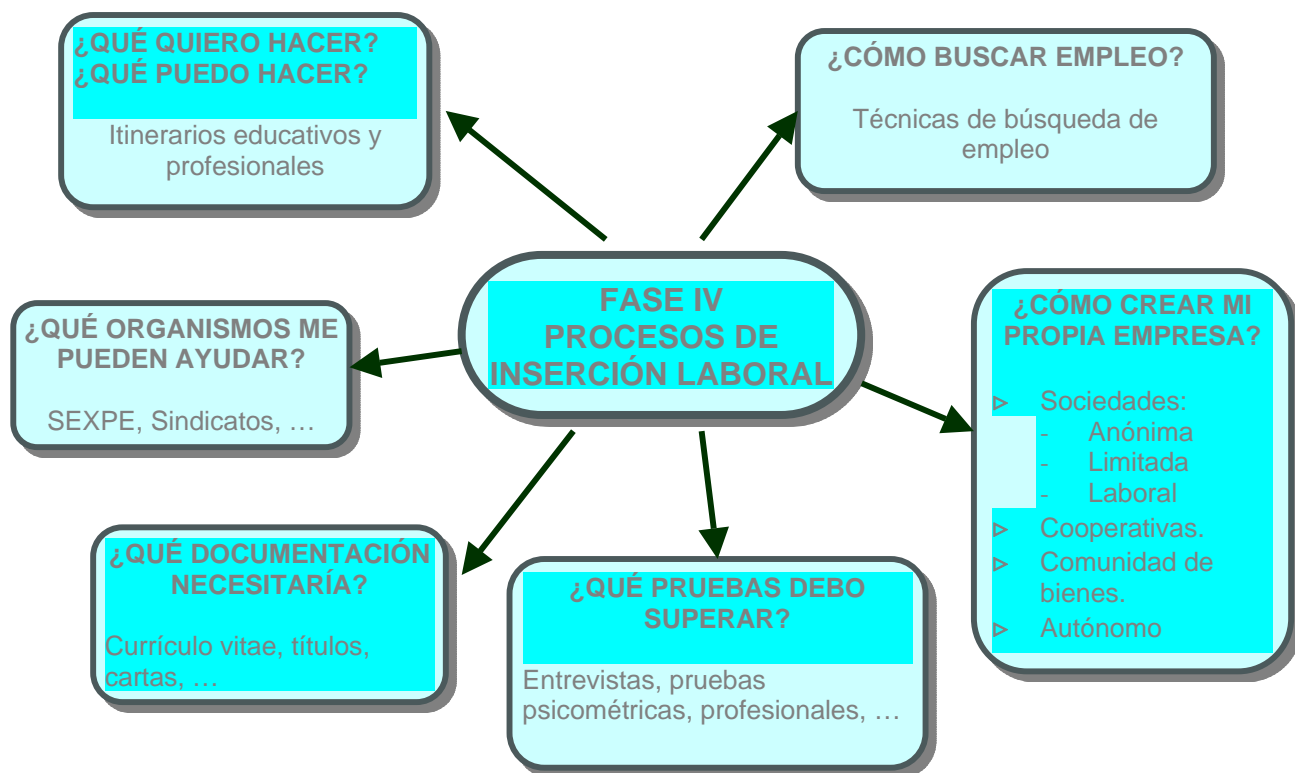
FASE IV
PROCESOS DE INSERCIÓN LABORAL

¿QUÉ QUIERO HACER?
¿QUÉ PUEDO HACER?

Itinerarios educativos y profesionales

¿CÓMO BUSCAR EMPLEO?

Técnicas de búsqueda de empleo

¿QUÉ ORGANISMOS ME PUEDEN AYUDAR?

SEXPE, Sindicatos, …

¿CÓMO CREAR MI PROPIA EMPRESA?

▹ Sociedades:
- Anónima
- Limitada
- Laboral
▹ Cooperativas.
▹ Comunidad de bienes.
▹ Autónomo

¿QUÉ DOCUMENTACIÓN NECESITARÍA?

Currículo vitae, títulos, cartas, …

¿QUÉ PRUEBAS DEBO SUPERAR?

Entrevistas, pruebas psicométricas, profesionales, …